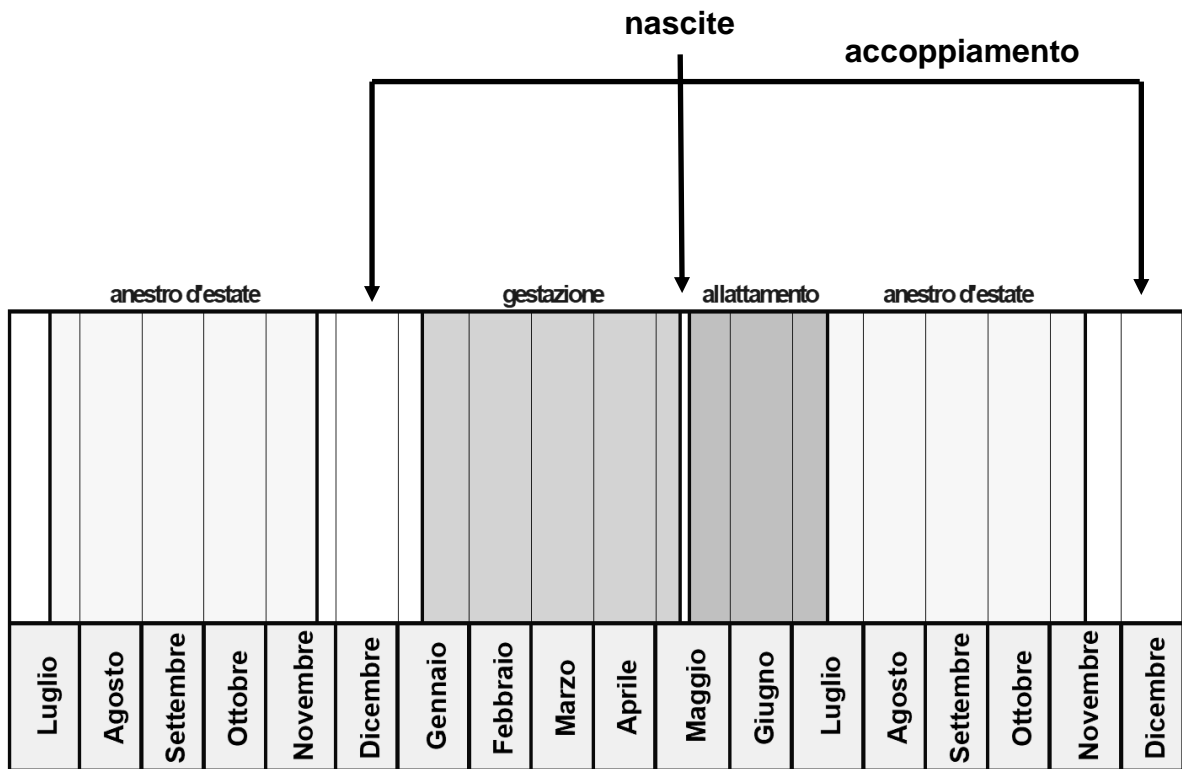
nascite

accoppiamento

anestro d'estate

gestazione

allattamento

anestro d'estate

Luglio
Agosto
Settembre
Ottobre
Novembre
Dicembre
Gennaio
Febbraio
Marzo
Aprile
Maggio
Giugno
Luglio
Agosto
Settembre
Ottobre
Novembre
Dicembre